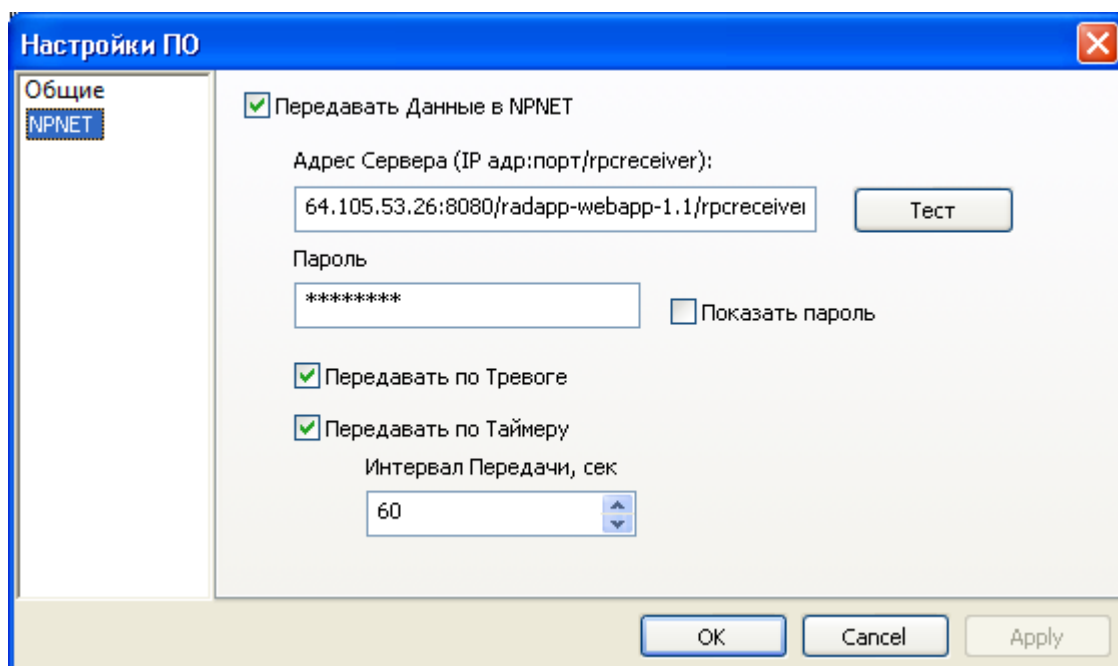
Настройки ПО

Общие
NPNET

Передавать Данные в NPNET

Адрес Сервера (IP адр:порт/rpcreceiver):

64.105.53.26:8080/radapp-webapp-1.1/rpcreceiver

Тест

Пароль

********

Показать пароль

Передавать по Тревоге

Передавать по Таймеру

Интервал Передачи, сек

60

OK

Cancel

Apply